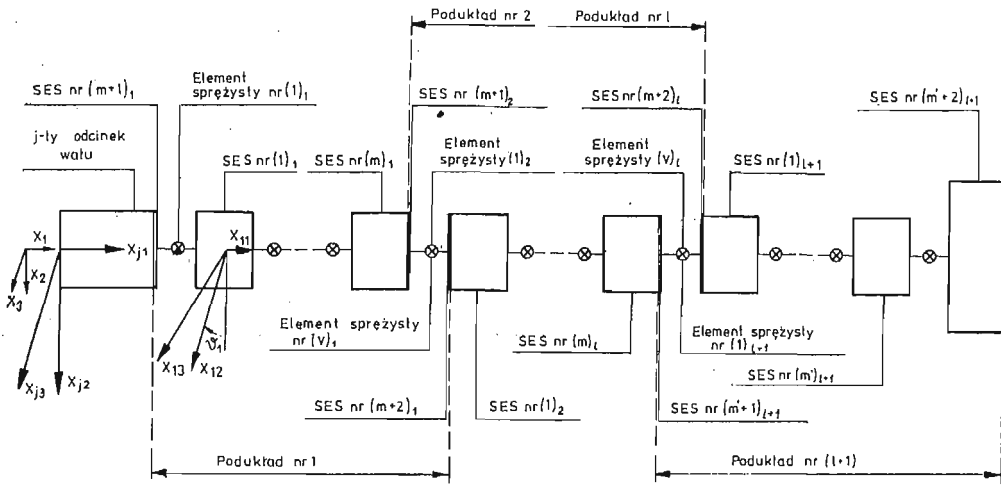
Podukład nr 2
Podukład nr l
SES nr $(m+1)_1$
Element sprężysty nr $(1)_1$
SES nr $(m+1)_2$
SES nr $(m+2)_l$
SES nr $(m'+2)_{l+1}$
j-ty odcinek wału
SES nr $(1)_1$
SES nr $(m)_1$
Element sprężysty $(1)_2$
Element sprężysty $(v)_l$
SES nr $(1)_{l+1}$
$X_1$
$X_2$
$X_3$
$X_{j1}$
$X_{11}$
$\vartheta_1$
$X_{13}$
$X_{12}$
$X_{j3}$
$X_{j2}$
Element sprężysty nr $(v)_1$
SES nr $(m)_l$
Element sprężysty nr $(1)_{l+1}$
SES nr $(m')_{l+1}$
SES nr $(m+2)_1$
SES nr $(1)_2$
SES nr $(m'+1)_{l+1}$
Podukład nr 1
Podukład nr $(l+1)$